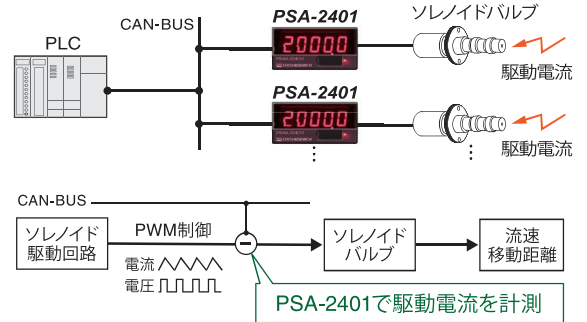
CAN-BUS

PLC

PSA-2401

200.00

ソレノイドバルブ

駆動電流

PSA-2401

200.00

駆動電流

⋮

⋮

CAN-BUS

ソレノイド
駆動回路

PWM制御

電流

電圧

ソレノイド
バルブ

流速
移動距離

PSA-2401で駆動電流を計測